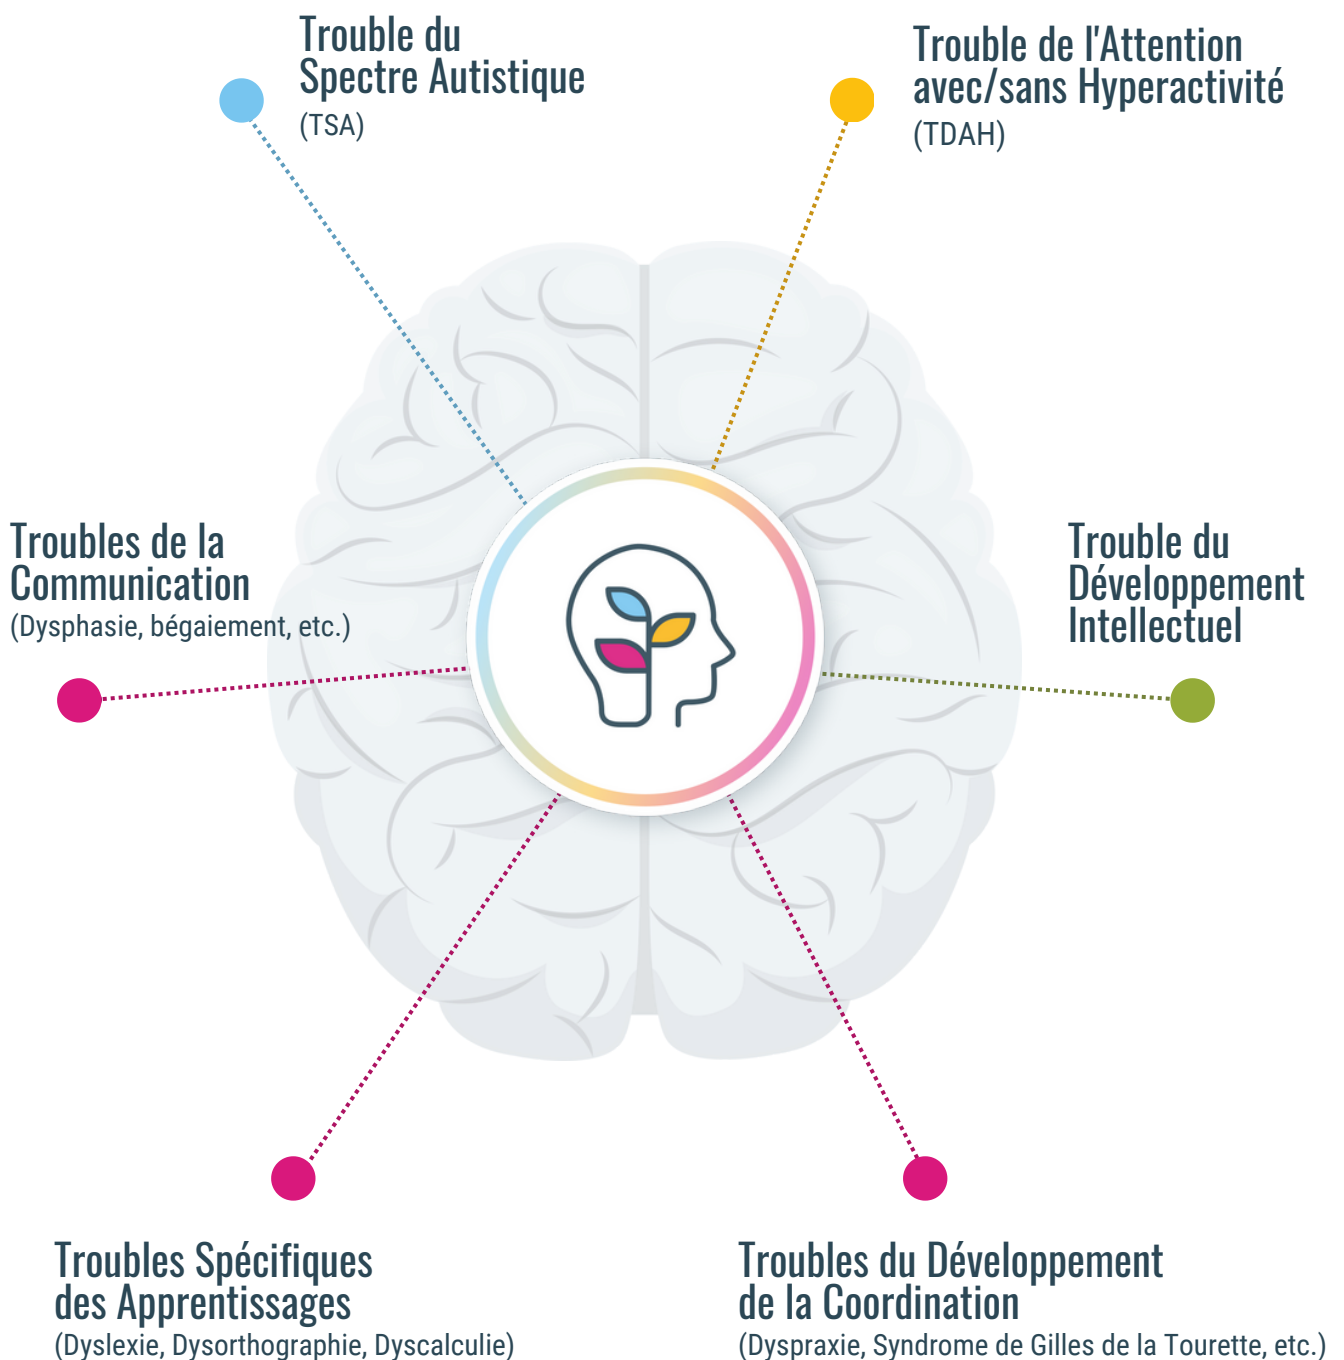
Trouble du Spectre Autistique
(TSA)

Trouble de l'Attention avec/sans Hyperactivité
(TDAH)

Troubles de la Communication
(Dysphasie, bégaiement, etc.)

Trouble du Développement Intellectuel

Troubles Spécifiques des Apprentissages
(Dyslexie, Dysorthographie, Dyscalculie)

Troubles du Développement de la Coordination
(Dyspraxie, Syndrome de Gilles de la Tourette, etc.)